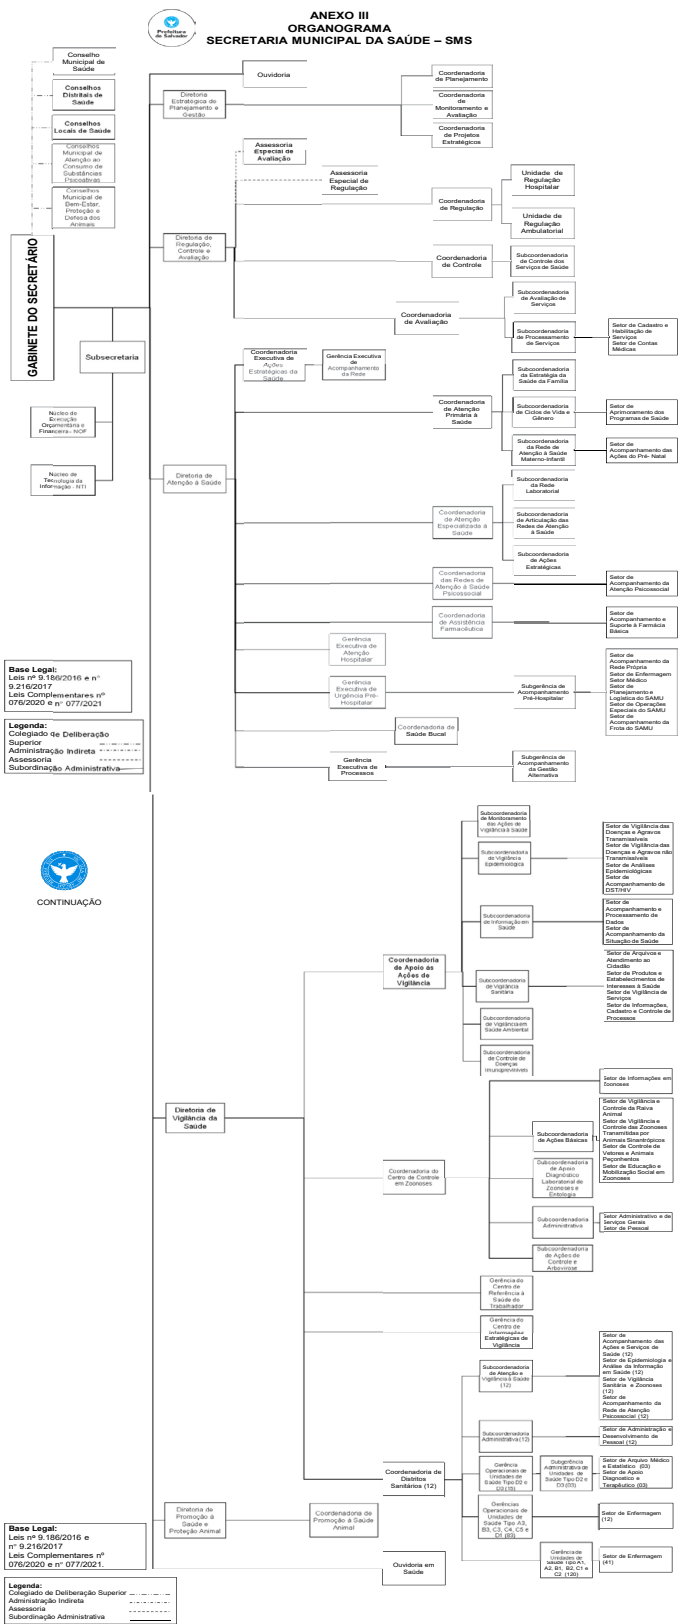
Prefeitura de Salvador

ANEXO III
ORGANOGRAMA
SECRETARIA MUNICIPAL DA SAÚDE – SMS

GABINETE DO SECRETÁRIO

Conselho Municipal de Saúde
Conselhos Distritais de Saúde
Conselhos Locais de Saúde
Conselhos Municipal de Atenção ao Consumo de Substâncias Psicoativas
Conselhos Municipal de Bem-Estar, Proteção e Defesa dos Animais

Subsecretaria
Núcleo de Execução Orçamentária e Financeira - NOF
Núcleo de Tecnologia da Informação - NTI

Ouvidoria

Diretoria Estratégica de Planejamento e Gestão
Coordenadoria de Planejamento
Coordenadoria de Monitoramento e Avaliação
Coordenadoria de Projetos Estratégicos

Assessoria Especial de Avaliação

Diretoria de Regulação, Controle e Avaliação
Assessoria Especial de Regulação
Coordenadoria de Regulação
Unidade de Regulação Hospitalar
Unidade de Regulação Ambulatorial
Coordenadoria de Controle
Subcoordenadoria de Controle dos Serviços de Saúde
Coordenadoria de Avaliação
Subcoordenadoria de Avaliação de Serviços
Subcoordenadoria de Processamento de Serviços
Setor de Cadastro e Habilitação de Serviços
Setor de Contas Médicas

Diretoria de Atenção à Saúde
Coordenadoria Executiva de Ações Estratégicas da Saúde
Gerência Executiva de Acompanhamento da Rede
Coordenadoria de Atenção Primária à Saúde
Subcoordenadoria da Estratégia da Saúde da Família
Subcoordenadoria de Ciclos de Vida e Gênero
Setor de Aprimoramento dos Programas de Saúde
Subcoordenadoria da Rede de Atenção à Saúde Materno-Infantil
Setor de Acompanhamento das Ações do Pré- Natal
Coordenadoria de Atenção Especializada à Saúde
Subcoordenadoria da Rede Laboratorial
Subcoordenadoria de Articulação das Redes de Atenção à Saúde
Subcoordenadoria de Ações Estratégicas
Coordenadoria das Redes de Atenção à Saúde Psicossocial
Setor de Acompanhamento da Atenção Psicossocial
Coordenadoria de Assistência Farmacêutica
Setor de Acompanhamento e Suporte à Farmácia Básica
Gerência Executiva de Atenção Hospitalar
Gerência Executiva de Urgência Pré-Hospitalar
Subgerência de Acompanhamento Pré-Hospitalar
Setor de Acompanhamento da Rede Própria
Setor de Enfermagem
Setor Médico
Setor de Planejamento e Logística do SAMU
Setor de Operações Especiais do SAMU
Setor de Acompanhamento da Frota do SAMU
Coordenadoria de Saúde Bucal
Gerência Executiva de Processos
Subgerência de Acompanhamento da Gestão Alternativa

Base Legal:
Leis nº 9.186/2016 e nº 9.216/2017
Leis Complementares nº 076/2020 e nº 077/2021

Legenda:
Colegiado de Deliberação Superior
Administração Indireta
Assessoria
Subordinação Administrativa

CONTINUAÇÃO

Diretoria de Vigilância da Saúde
Coordenadoria de Apoio às Ações de Vigilância
Subcoordenadoria de Monitoramento das Ações de Vigilância à Saúde
Subcoordenadoria de Vigilância Epidemiológica
Setor de Vigilância das Doenças e Agravos Transmissíveis
Setor de Vigilância das Doenças e Agravos não Transmissíveis
Setor de Análises Epidemiológicas
Setor de Acompanhamento de DST/HIV
Subcoordenadoria de Informação em Saúde
Setor de Acompanhamento e Processamento de Dados
Setor de Acompanhamento da Situação de Saúde
Subcoordenadoria de Vigilância Sanitária
Setor de Arquivos e Atendimento ao Cidadão
Setor de Produtos e Estabelecimentos de Interesses à Saúde
Setor de Vigilância de Serviços
Setor de Informações, Cadastro e Controle de Processos
Subcoordenadoria de Vigilância em Saúde Ambiental
Subcoordenadoria de Controle de Doenças Imunopreveníveis
Coordenadoria do Centro de Controle em Zoonoses
Setor de Informações em Zoonoses
Subcoordenadoria de Ações Básicas
Setor de Vigilância e Controle da Raiva Animal
Setor de Vigilância e Controle das Zoonoses Transmitidas por Animais Sinantrópicos
Setor de Controle de Vetores e Animais Peçonhentos
Setor de Educação e Mobilização Social em Zoonoses
Subcoordenadoria de Apoio Diagnóstico Laboratorial de Zoonoses e Entologia
Subcoordenadoria Administrativa
Setor Administrativo e de Serviços Gerais
Setor de Pessoal
Subcoordenadoria de Ações de Controle e Arboviroses
Gerência do Centro de Referência à Saúde do Trabalhador
Gerência do Centro de Informações Estratégicas de Vigilância
Coordenadoria de Distritos Sanitários (12)
Subcoordenadoria de Atenção e Vigilância à Saúde (12)
Setor de Acompanhamento das Ações e Serviços de Saúde (12)
Setor de Epidemiologia e Análise de Informação em Saúde (12)
Setor de Vigilância Sanitária e Zoonoses (12)
Setor de Acompanhamento da Rede de Atenção Psicossocial (12)
Subcoordenadoria Administrativa (12)
Setor de Administração e Desenvolvimento de Pessoal (12)
Gerência Operacionais de Unidades de Saúde Tipo D2 e D3 (15)
Subgerência Administrativa de Unidades de Saúde Tipo D2 e D3 (03)
Setor de Arquivo Médico e Estatístico (03)
Setor de Apoio Diagnóstico e Terapêutico (03)
Gerências Operacionais de Unidades de Saúde Tipo A3, B3, C3, C4, C5 e D1 (83)
Setor de Enfermagem (12)
Gerência de Unidades de saúde Tipo A1, A2, B1, B2, C1 e C2 (120)
Setor de Enfermagem (41)

Diretoria de Promoção à Saúde e Proteção Animal
Coordenadoria de Promoção à Saúde Animal

Ouvidoria em Saúde

Base Legal:
Leis nº 9.186/2016 e nº 9.216/2017
Leis Complementares nº 076/2020 e nº 077/2021.

Legenda:
Colegiado de Deliberação Superior
Administração Indireta
Assessoria
Subordinação Administrativa